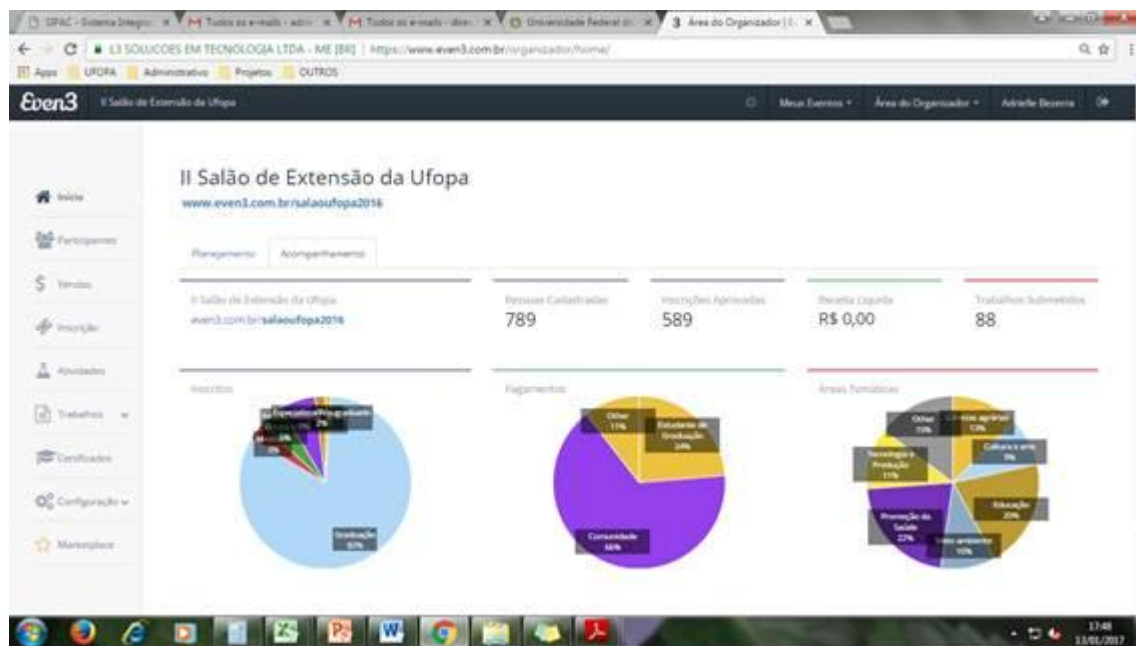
SIPAC - Sistema Integr... | M Todos os e-mails - adm... | M Todos os e-mails - dire... | Universidade Federal d... | 3 Área do Organizador | E... ×

L3 SOLUCOES EM TECNOLOGIA LTDA - ME [BR] | https://www.even3.com.br/organizador/home/

Apps | UFOPA | Administrativo | Projetos | OUTROS

Even3 | II Salão de Extensão da Ufopa | Meus Eventos | Área do Organizador | Adrielle Bezerra

Início
Participantes
Vendas
Inscrição
Atividades
Trabalhos
Certificados
Configuração
Marketplace

II Salão de Extensão da Ufopa
www.even3.com.br/salaoufopa2016

Planejamento | Acompanhamento

II Salão de Extensão da Ufopa
even3.com.br/salaoufopa2016

Pessoas Cadastradas
789

Inscrições Aprovadas
589

Receita Líquida
R$ 0,00

Trabalhos Submetidos
88

Inscritos
Especialização | Pós-graduação 2% | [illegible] | 3% | 3%
Graduação 85%

Pagamentos
Other 11%
Estudante de Graduação 24%
Comunidade 66%

Áreas Temáticas
Other 15%
Ciências agrárias 13%
Cultura e arte 9%
Tecnologia e Produção 11%
Educação 20%
Promoção da Saúde 22%
Meio ambiente 10%

17:48
13/01/2017